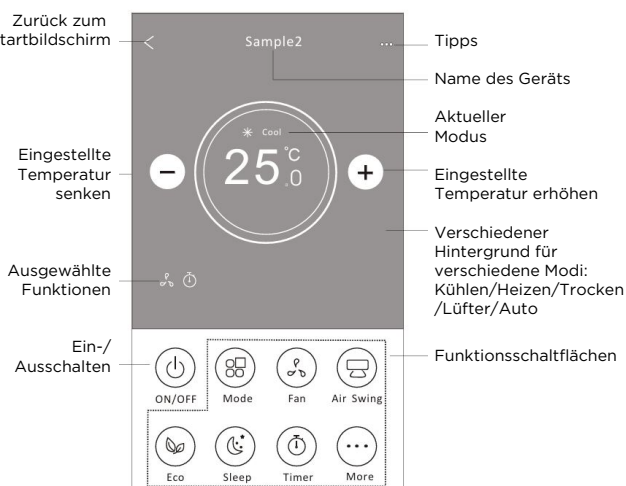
Zurück zum
tartbildschirm

Sample2

...

Tipps

Name des Geräts

Aktueller
Modus

Cool

Eingestellte
Temperatur
senken

25 °C .0

Eingestellte
Temperatur erhöhen

Verschiedener
Hintergrund für
verschiedene Modi:
Kühlen/Heizen/Trocken
/Lüfter/Auto

Ausgewählte
Funktionen

Ein-/
Ausschalten

Funktionsschaltflächen

ON/OFF

Mode

Fan

Air Swing

Eco

Sleep

Timer

More